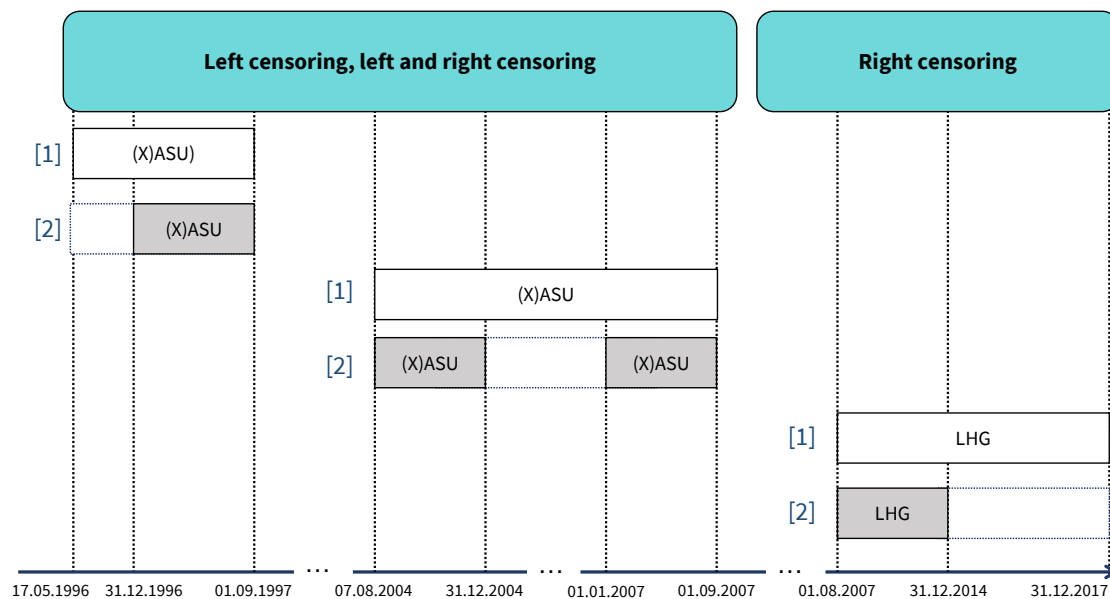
Left censoring, left and right censoring

Right censoring

[1] (X)ASU)

[2] (X)ASU

[1] (X)ASU

[2] (X)ASU (X)ASU

[1] LHG

[2] LHG

17.05.1996 31.12.1996 01.09.1997 … 07.08.2004 31.12.2004 … 01.01.2007 01.09.2007 … 01.08.2007 31.12.2014 31.12.2017